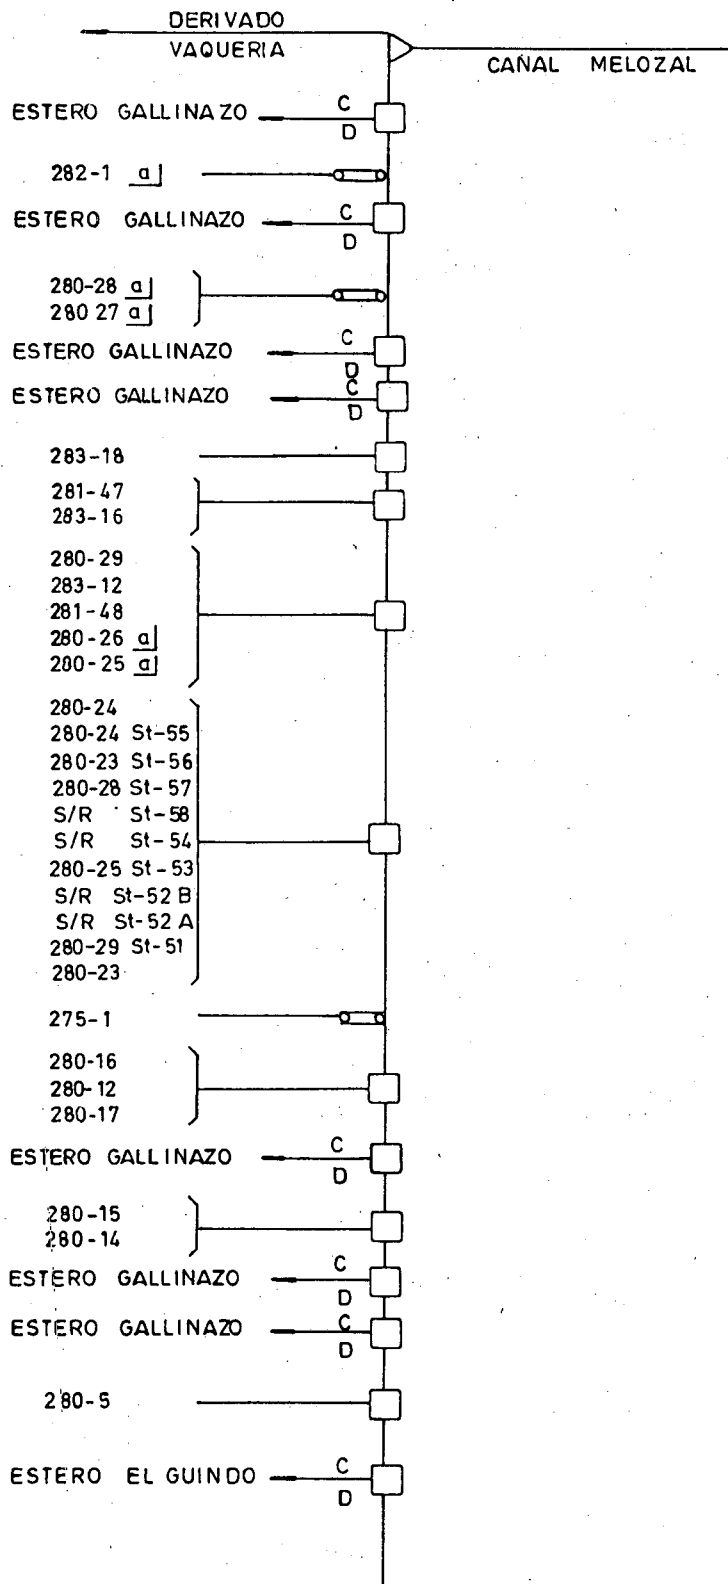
DERIVADO
VAQUERIA

CAÑAL MELOZAL

ESTERO GALLINAZO $\frac{C}{D}$

282-1 a]

ESTERO GALLINAZO $\frac{C}{D}$

280-28 a]
280 27 a]

ESTERO GALLINAZO $\frac{C}{D}$

ESTERO GALLINAZO $\frac{C}{D}$

283-18

281-47
283-16

280-29
283-12
281-48
280-26 a]
280-25 a]

280-24
280-24 St-55
280-23 St-56
280-28 St-57
S/R St-58
S/R St-54
280-25 St-53
S/R St-52 B
S/R St-52 A
280-29 St-51
280-23

275-1

280-16
280-12
280-17

ESTERO GALLINAZO $\frac{C}{D}$

280-15
280-14

ESTERO GALLINAZO $\frac{C}{D}$

ESTERO GALLINAZO $\frac{C}{D}$

280-5

ESTERO EL GUINDO $\frac{C}{D}$